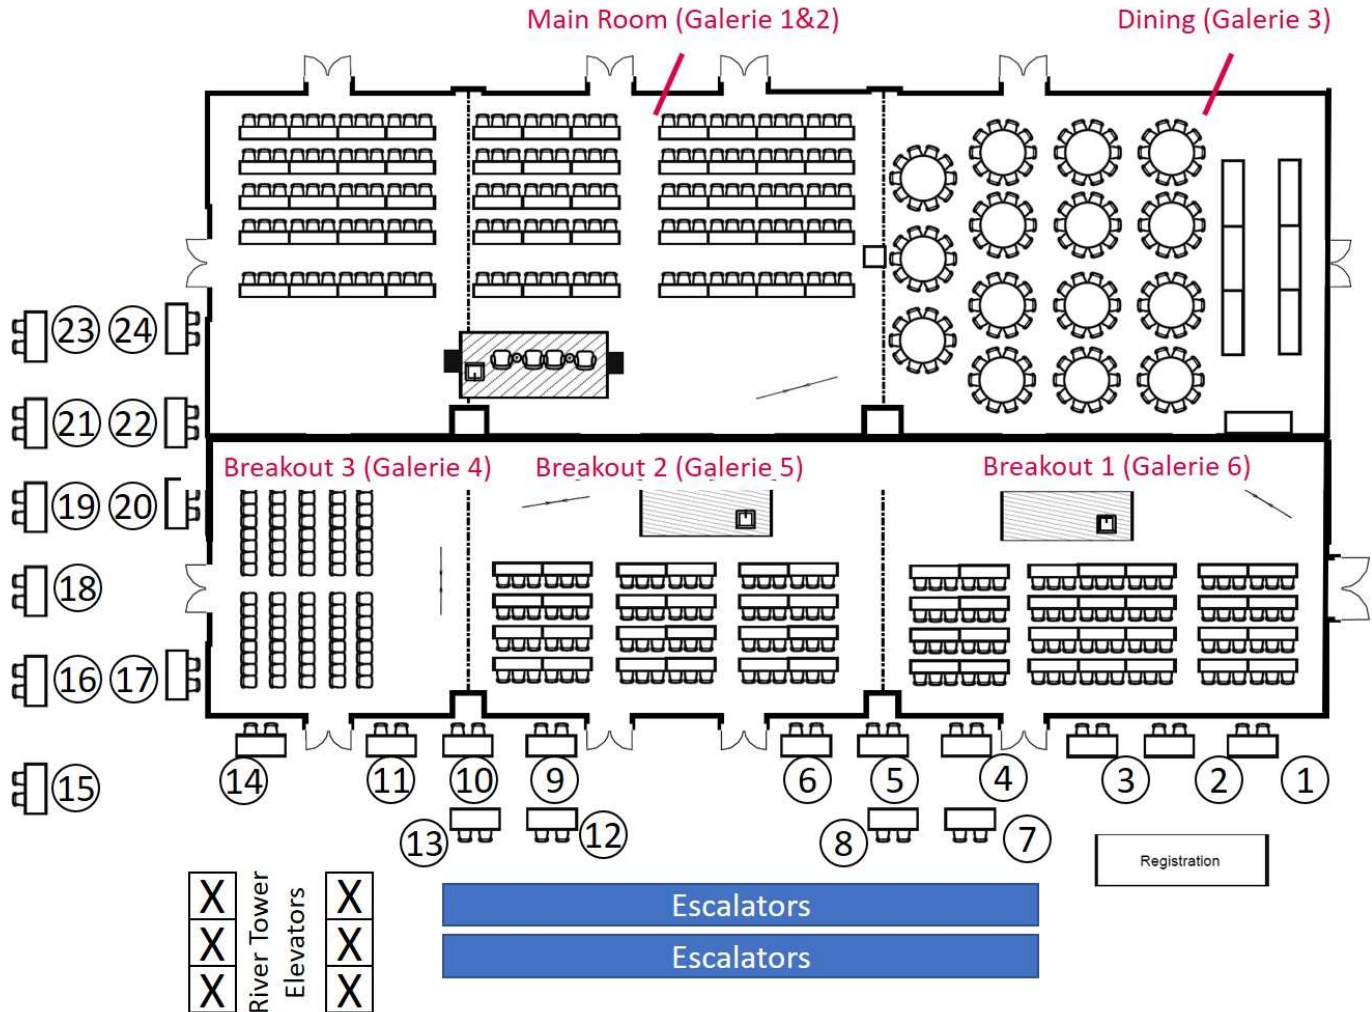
Main Room (Galerie 1&2)
Dining (Galerie 3)

23 24
21 22
19 20
18
16 17
15

Breakout 3 (Galerie 4)
Breakout 2 (Galerie 5)
Breakout 1 (Galerie 6)

14 11 10 9 6 5 4 3 2 1
13 12 8 7

Registration

X X X
River Tower Elevators
X X X

Escalators
Escalators